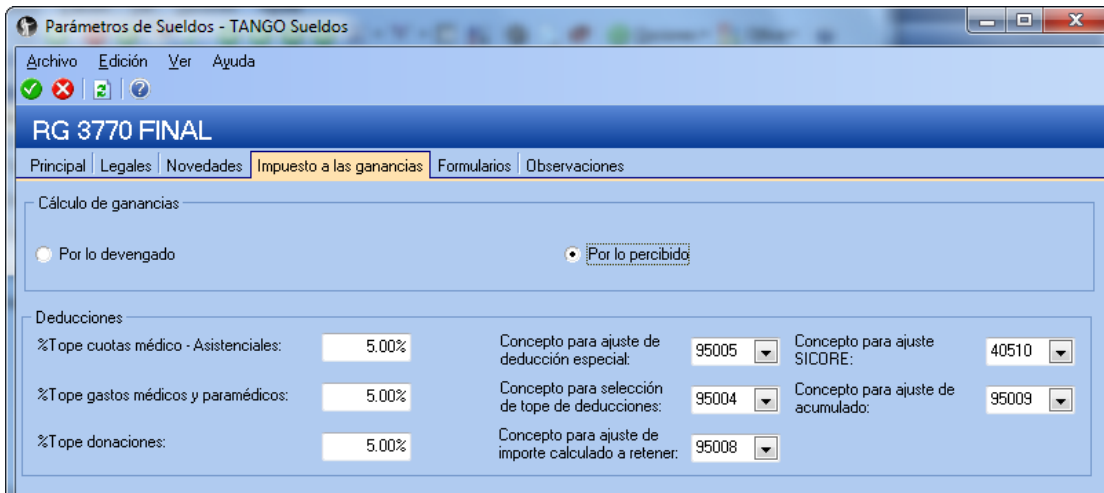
Parámetros de Sueldos - TANGO Sueldos

Archivo Edición Ver Ayuda

RG 3770 FINAL

Principal | Legales | Novedades | Impuesto a las ganancias | Formularios | Observaciones

Cálculo de ganancias

Por lo devengado

Por lo percibido

Deducciones

%Tope cuotas médico - Asistenciales: 5.00%

%Tope gastos médicos y paramédicos: 5.00%

%Tope donaciones: 5.00%

Concepto para ajuste de deducción especial: 95005

Concepto para selección de tope de deducciones: 95004

Concepto para ajuste de importe calculado a retener: 95008

Concepto para ajuste SICORE: 40510

Concepto para ajuste de acumulado: 95009